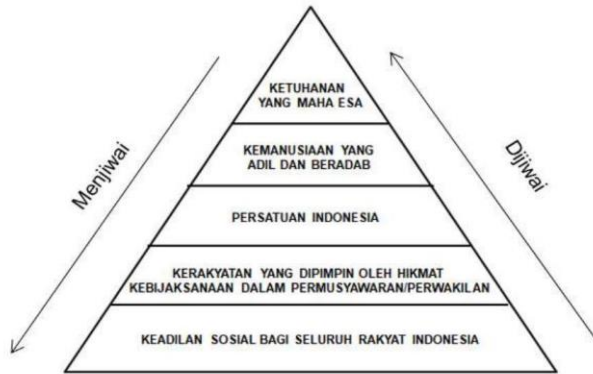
Menjiwai

KETUHANAN YANG MAHA ESA

KEMANUSIAAN YANG ADIL DAN BERADAB

PERSATUAN INDONESIA

KERAKYATAN YANG DIPIMPIN OLEH HIKMAT KEBIJAKSANAAN DALAM PERMUSYAWARAN/PERWAKILAN

KEADILAN SOSIAL BAGI SELURUH RAKYAT INDONESIA

Dijiwai